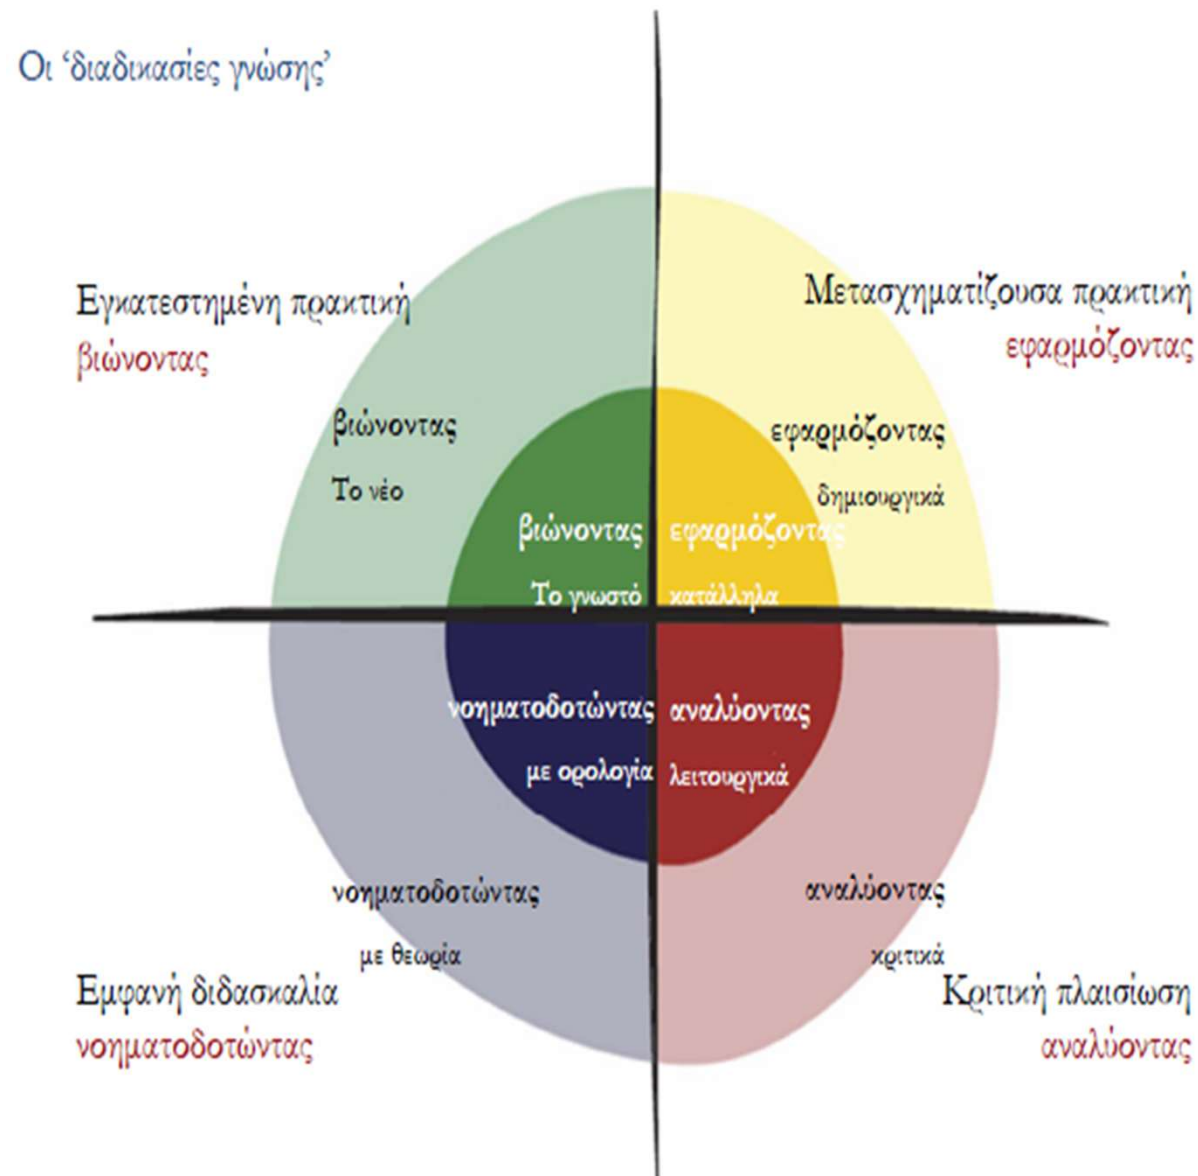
Οι 'διαδικασίες γνώσης'

Εγκατεστημένη πρακτική
βιώνοντας

Μετασχηματίζουσα πρακτική
εφαρμόζοντας

βιώνοντας
Το νέο

εφαρμόζοντας
δημιουργικά

βιώνοντας
Το γνωστό

εφαρμόζοντας
κατάλληλα

νοηματοδοτώντας
με ορολογία

αναλύοντας
λειτουργικά

νοηματοδοτώντας
με θεωρία

αναλύοντας
κριτικά

Εμφανή διδασκαλία
νοηματοδοτώντας

Κριτική πλαισίωση
αναλύοντας